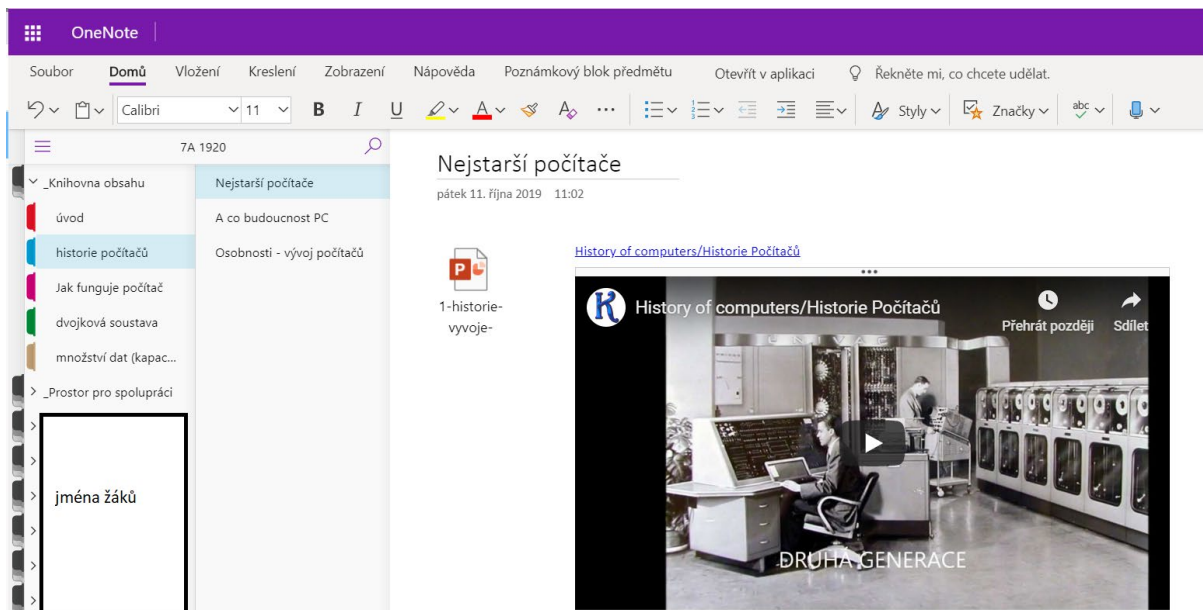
OneNote

Soubor Domů Vložení Kreslení Zobrazení Nápověda Poznámkový blok předmětu Otevřít v aplikaci Řekněte mi, co chcete udělat.

Calibri 11 B I U Styly Značky abc

7A 1920

_Knihovna obsahu
úvod
historie počítačů
Jak funguje počítač
dvojková soustava
množství dat (kapac...
_Prostor pro spolupráci

jména žáků

Nejstarší počítače
A co budoucnost PC
Osobnosti - vývoj počítačů

Nejstarší počítače

pátek 11. října 2019 11:02

1-historie-vyvoje-

History of computers/Historie Počítačů

History of computers/Historie Počítačů

Přehrát později Sdílet

DRUHÁ GENERACE